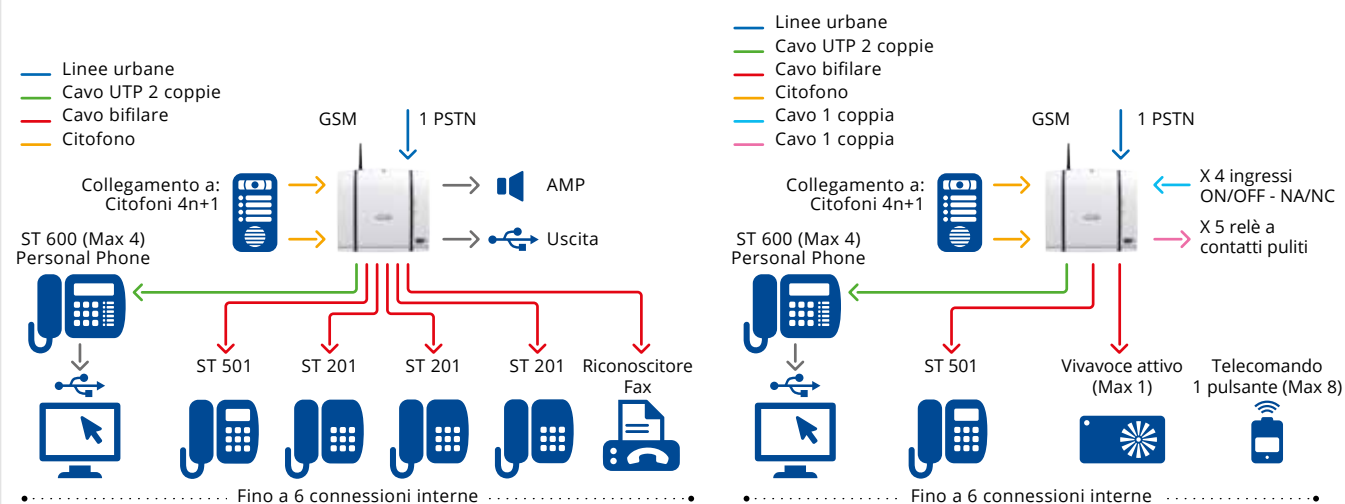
Linee urbane
Cavo UTP 2 coppie
Cavo bifilare
Citofono

GSM
1 PSTN

Collegamento a:
Citofoni 4n+1

AMP
Uscita

ST 600 (Max 4)
Personal Phone

ST 501
ST 201
ST 201
ST 201
Riconoscitore Fax

Fino a 6 connessioni interne

Linee urbane
Cavo UTP 2 coppie
Cavo bifilare
Citofono
Cavo 1 coppia
Cavo 1 coppia

GSM
1 PSTN

Collegamento a:
Citofoni 4n+1

X 4 ingressi ON/OFF - NA/NC
X 5 relè a contatti puliti

ST 600 (Max 4)
Personal Phone

ST 501
Vivavoce attivo (Max 1)
Telecomando 1 pulsante (Max 8)

Fino a 6 connessioni interne